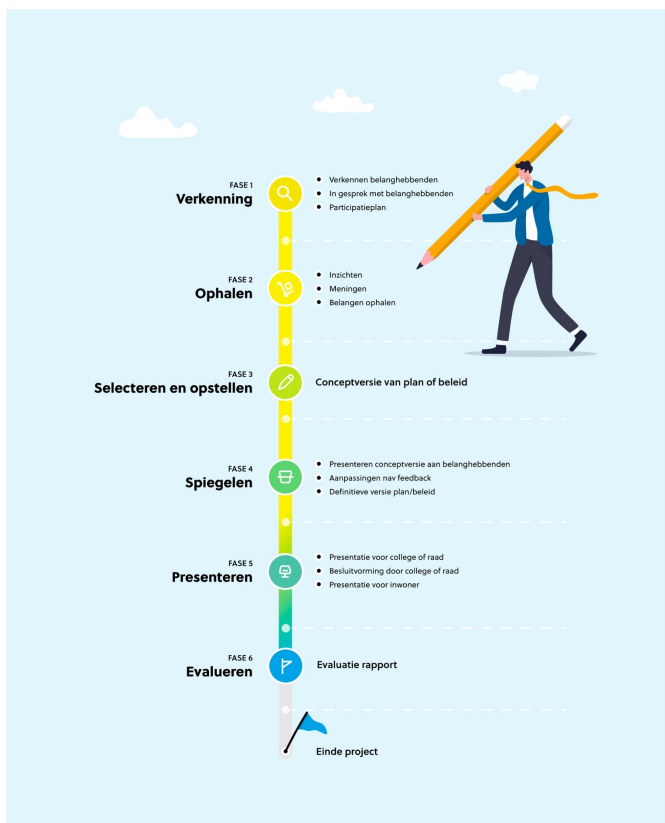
FASE 1
Verkenning

- Verkennen belanghebbenden
- In gesprek met belanghebbenden
- Participatieplan

FASE 2
Ophalen

- Inzichten
- Meningen
- Belangen ophalen

FASE 3
Selecteren en opstellen

Conceptversie van plan of beleid

FASE 4
Spiegelen

- Presenteren conceptversie aan belanghebbenden
- Aanpassingen nav feedback
- Definitieve versie plan/beleid

FASE 5
Presenteren

- Presentatie voor college of raad
- Besluitvorming door college of raad
- Presentatie voor inwoner

FASE 6
Evalueren

Evaluatie rapport

Einde project